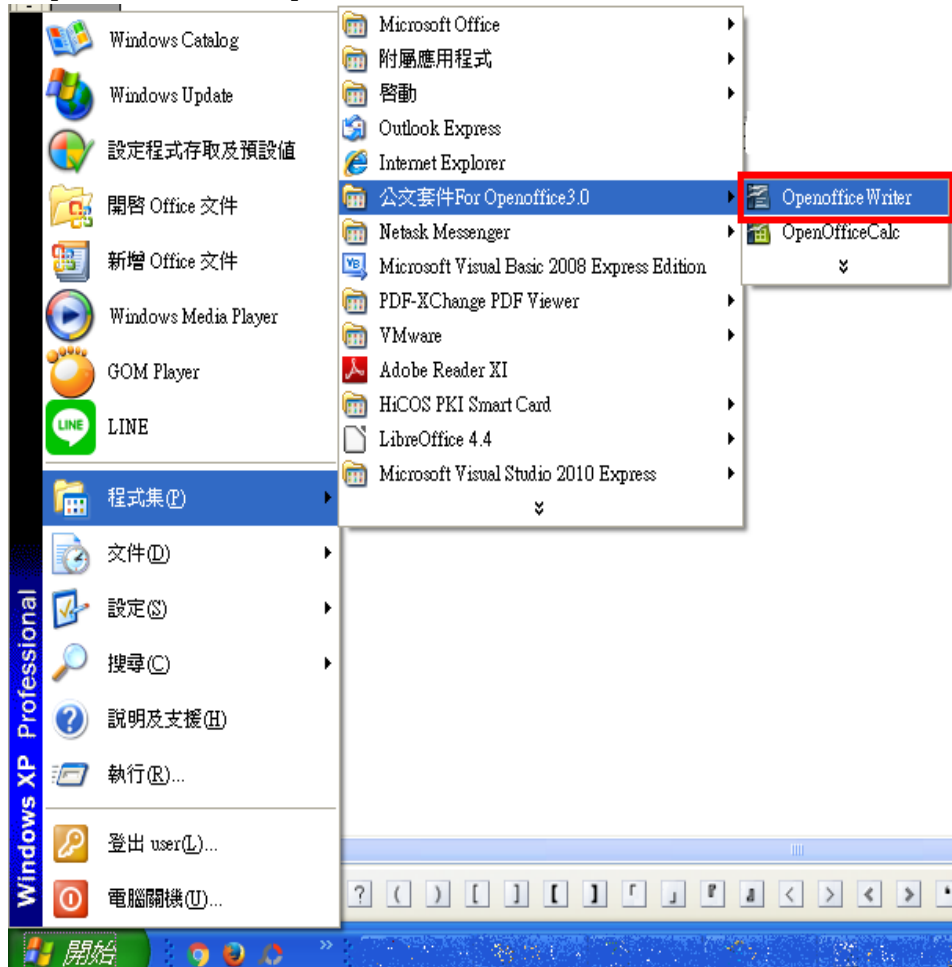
Windows Catalog
Windows Update
設定程式存取及預設值
開啓 Office 文件
新增 Office 文件
Windows Media Player
GOM Player
LINE
程式集(P)
文件(D)
設定(S)
搜尋(C)
說明及支援(H)
執行(R)...
登出 user(L)...
電腦關機(U)...

Windows XP Professional

Microsoft Office
附屬應用程式
啓動
Outlook Express
Internet Explorer
公文套件For Openoffice3.0
Netask Messenger
Microsoft Visual Basic 2008 Express Edition
PDF-XChange PDF Viewer
VMware
Adobe Reader XI
HiCOS PKI Smart Card
LibreOffice 4.4
Microsoft Visual Studio 2010 Express

Openoffice Writer
OpenOfficeCalc

? ( ) [ ] 【 】 「 」 『 』 < > < >

開始